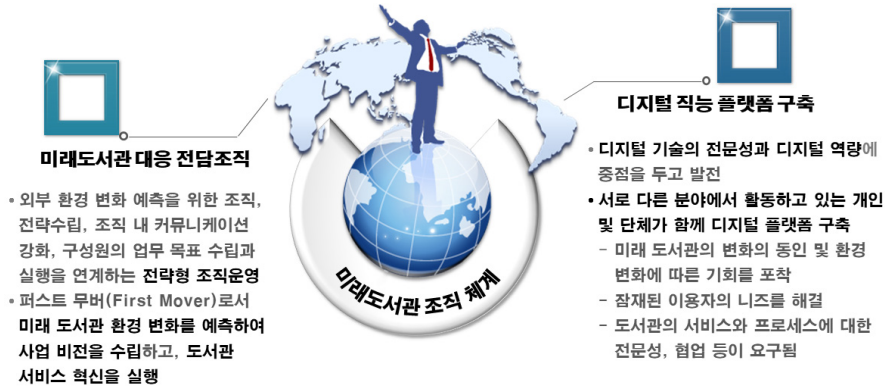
미래도서관 대응 전담조직

• 외부 환경 변화 예측을 위한 조직, 전략수립, 조직 내 커뮤니케이션 강화, 구성원의 업무 목표 수립과 실행을 연계하는 전략형 조직운영

• 퍼스트 무버(First Mover)로서 미래 도서관 환경 변화를 예측하여 사업 비전을 수립하고, 도서관 서비스 혁신을 실행

미래도서관 조직 체계

디지털 직능 플랫폼 구축

• 디지털 기술의 전문성과 디지털 역량에 중점을 두고 발전

• 서로 다른 분야에서 활동하고 있는 개인 및 단체가 함께 디지털 플랫폼 구축

– 미래 도서관의 변화의 동인 및 환경 변화에 따른 기회를 포착

– 잠재된 이용자의 니즈를 해결

– 도서관의 서비스와 프로세스에 대한 전문성, 협업 등이 요구됨